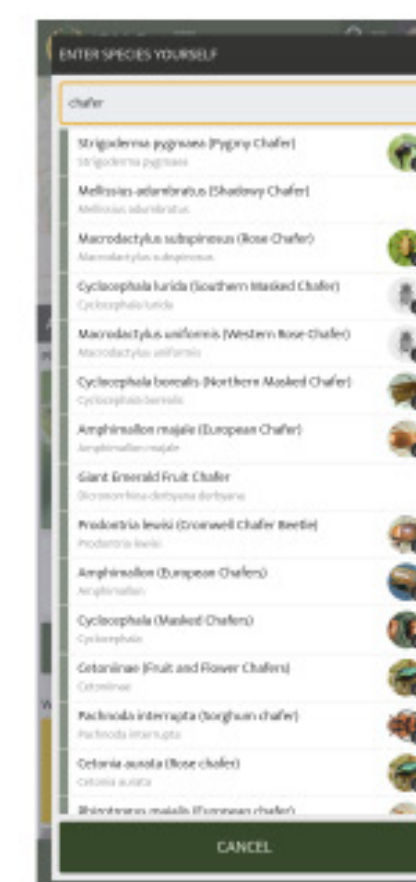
ENTER SPECIES YOURSELF

chafer

Strigoderma pygmaea (Pygmy Chafer)
Strigoderma pygmaea

Mellissius adumbratus (Shadowy Chafer)
Mellissius adumbratus

Macrodactylus subspinosus (Rose Chafer)
Macrodactylus subspinosus

Cyclocephala lurida (Southern Masked Chafer)
Cyclocephala lurida

Macrodactylus uniformis (Western Rose Chafer)
Macrodactylus uniformis

Cyclocephala borealis (Northern Masked Chafer)
Cyclocephala borealis

Amphimallon majale (European Chafer)
Amphimallon majale

Giant Emerald Fruit Chafer
Dicronorrhina derbyana derbyana

Prodontria lewisi (Cromwell Chafer Beetle)
Prodontria lewisi

Amphimallon (European Chafers)
Amphimallon

Cyclocephala (Masked Chafers)
Cyclocephala

Cetoniinae (Fruit and Flower Chafers)
Cetoniinae

Pachnoda interrupta (Sorghum chafer)
Pachnoda interrupta

Cetonia aurata (Rose chafer)
Cetonia aurata

Rhizotrogus majalis (European chafer)

CANCEL